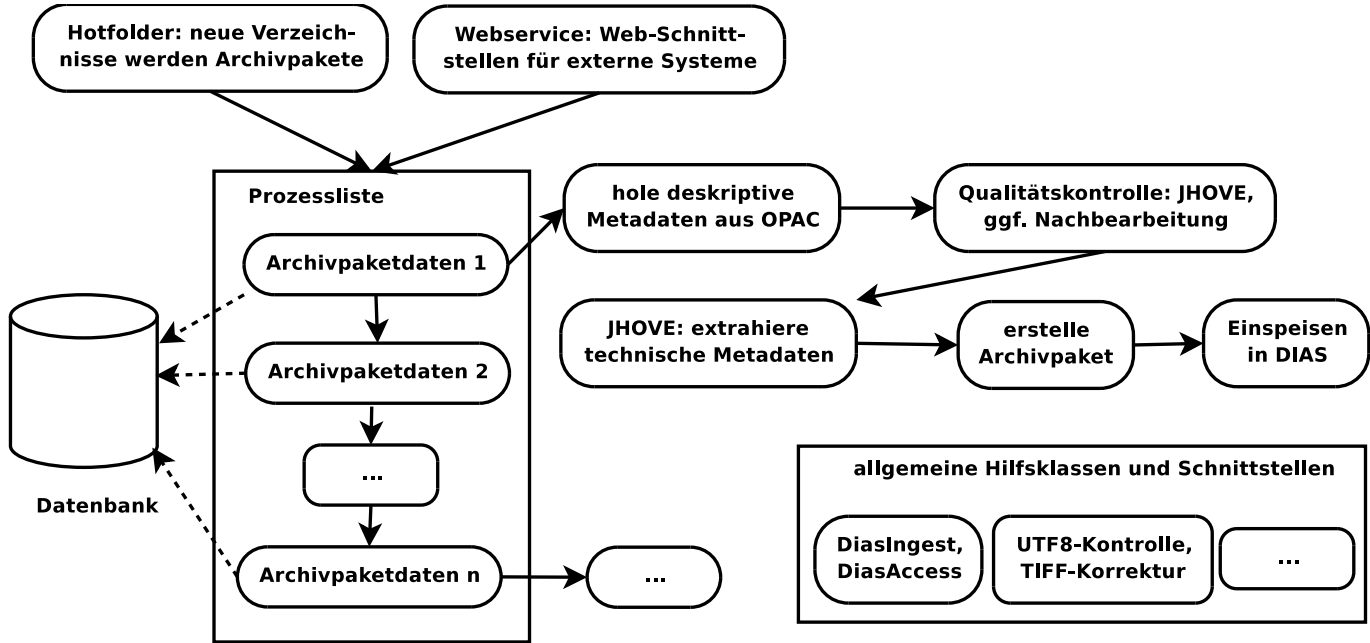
Hotfolder: neue Verzeichnisse werden Archivpakete

Webservice: Web-Schnittstellen für externe Systeme

Prozessliste

Archivpaketdaten 1

Archivpaketdaten 2

...

Archivpaketdaten n

...

Datenbank

hole deskriptive Metadaten aus OPAC

Qualitätskontrolle: JHOVE, ggf. Nachbearbeitung

JHOVE: extrahiere technische Metadaten

erstelle Archivpaket

Einspeisen in DIAS

allgemeine Hilfsklassen und Schnittstellen

DiasIngest, DiasAccess

UTF8-Kontrolle, TIFF-Korrektur

...